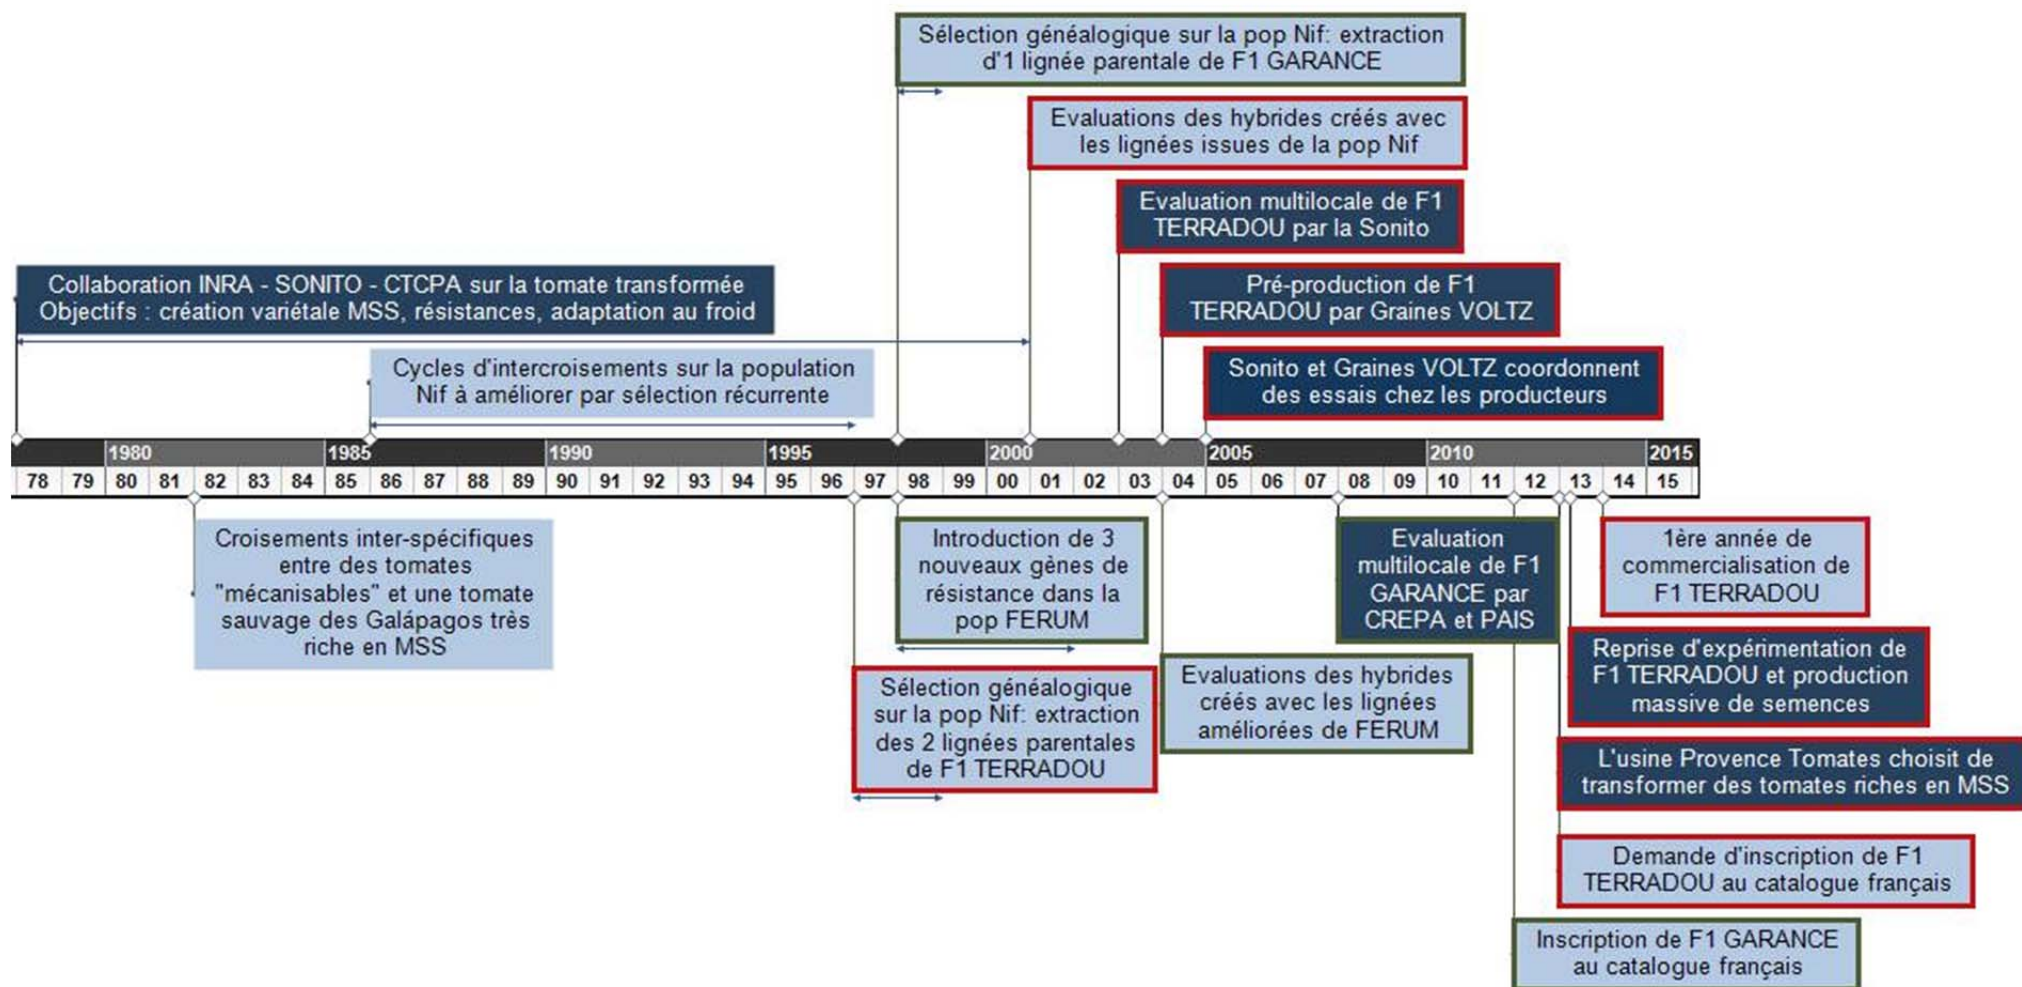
Sélection généalogique sur la pop Nif: extraction d'1 lignée parentale de F1 GARANCE

Evaluations des hybrides créés avec les lignées issues de la pop Nif

Evaluation multilocale de F1 TERRADOU par la Sonito

Collaboration INRA - SONITO - CTCPA sur la tomate transformée
Objectifs : création variétale MSS, résistances, adaptation au froid

Pré-production de F1 TERRADOU par Graines VOLTZ

Cycles d'intercroisements sur la population Nif à améliorer par sélection récurrente

Sonito et Graines VOLTZ coordonnent des essais chez les producteurs

| 1980 | | | | | 1985 | | | | | 1990 | | | | | 1995 | | | | | 2000 | | | | | 2005 | | | | | 2010 | | | | | 2015 |
|---|---|---|---|---|---|---|---|---|---|---|---|---|---|---|---|---|---|---|---|---|---|---|---|---|---|---|---|---|---|---|---|---|---|---|---|
| 78 | 79 | 80 | 81 | 82 | 83 | 84 | 85 | 86 | 87 | 88 | 89 | 90 | 91 | 92 | 93 | 94 | 95 | 96 | 97 | 98 | 99 | 00 | 01 | 02 | 03 | 04 | 05 | 06 | 07 | 08 | 09 | 10 | 11 | 12 | 13 | 14 | 15 |

Croisements inter-spécifiques entre des tomates "mécanisables" et une tomate sauvage des Galápagos très riche en MSS

Introduction de 3 nouveaux gènes de résistance dans la pop FERUM

Evaluation multilocale de F1 GARANCE par CREPA et PAIS

1ère année de commercialisation de F1 TERRADOU

Reprise d'expérimentation de F1 TERRADOU et production massive de semences

Sélection généalogique sur la pop Nif: extraction des 2 lignées parentales de F1 TERRADOU

Evaluations des hybrides créés avec les lignées améliorées de FERUM

L'usine Provence Tomates choisit de transformer des tomates riches en MSS

Demande d'inscription de F1 TERRADOU au catalogue français

Inscription de F1 GARANCE au catalogue français